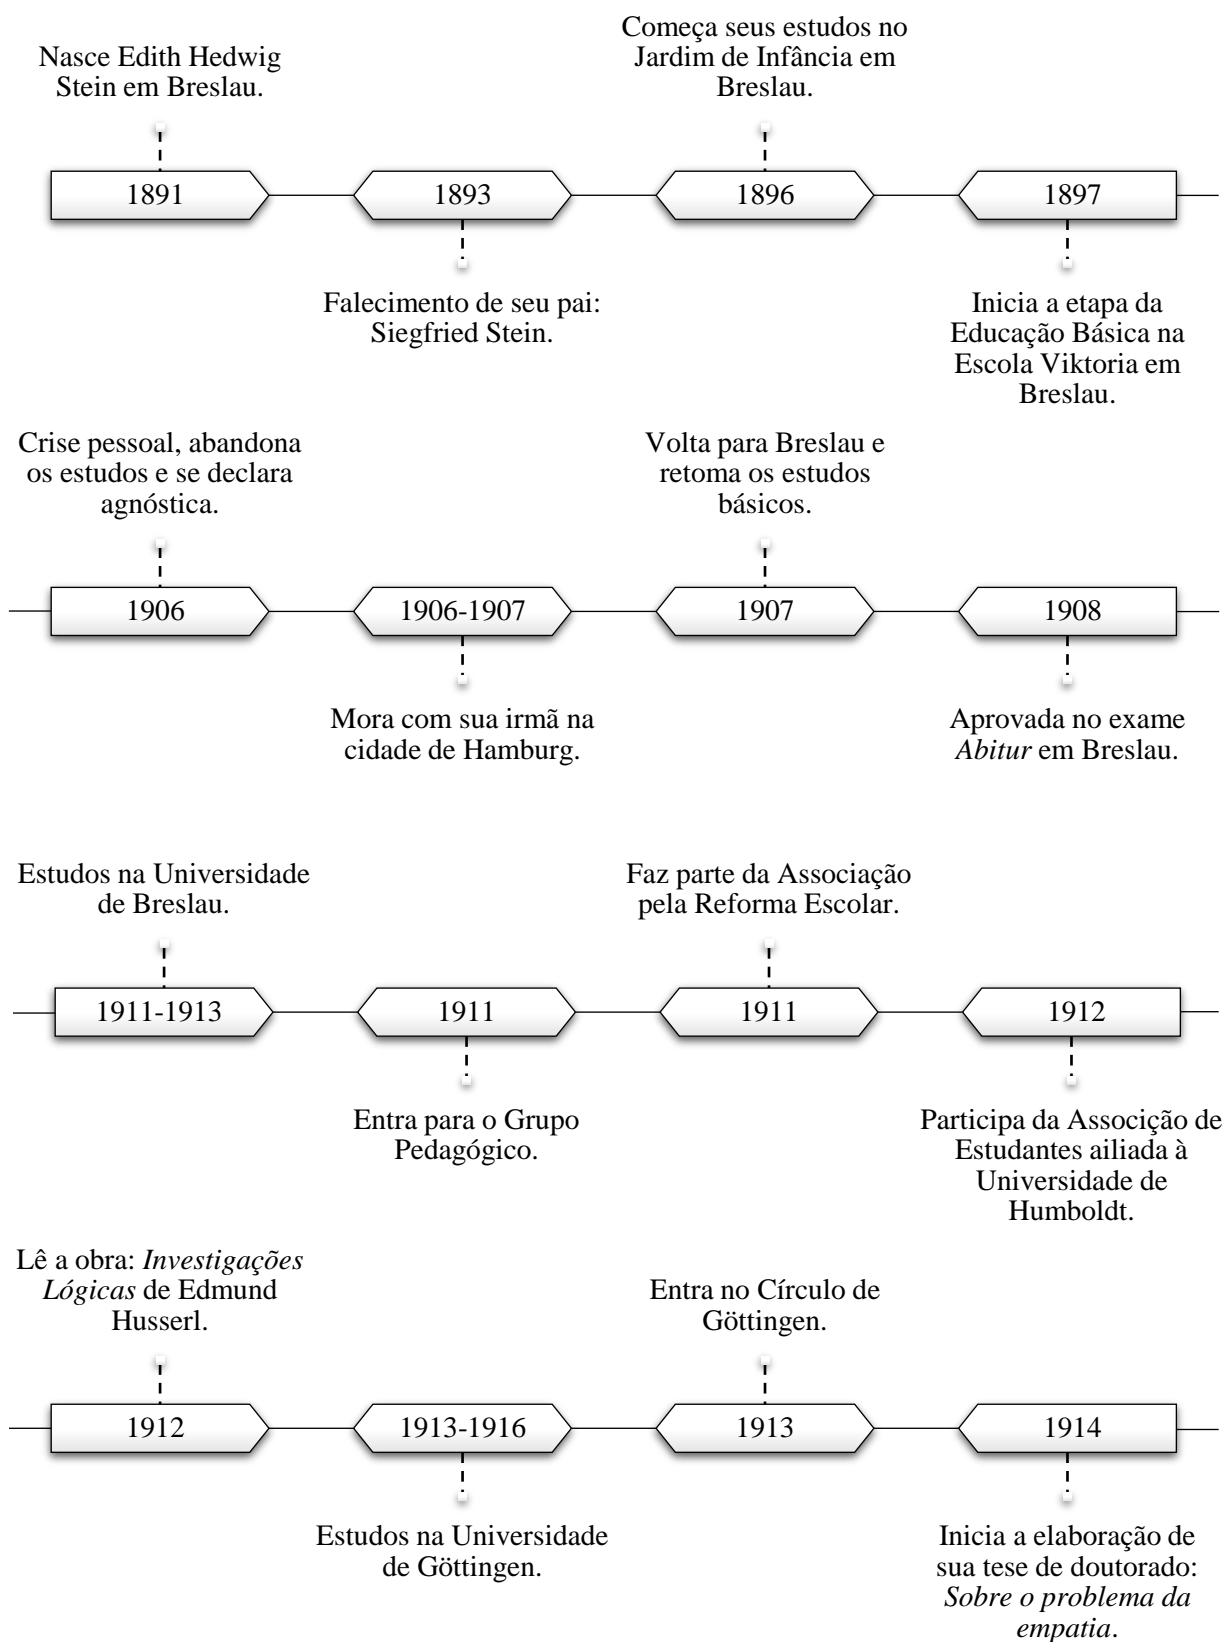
Nasce Edith Hedwig Stein em Breslau.

1891

Falecimento de seu pai: Siegfried Stein.

1893

Começa seus estudos no Jardim de Infância em Breslau.

1896

1897

Inicia a etapa da Educação Básica na Escola Viktoria em Breslau.

Crise pessoal, abandona os estudos e se declara agnóstica.

1906

1906-1907

Mora com sua irmã na cidade de Hamburg.

Volta para Breslau e retoma os estudos básicos.

1907

1908

Aprovada no exame *Abitur* em Breslau.

Estudos na Universidade de Breslau.

1911-1913

1911

Entra para o Grupo Pedagógico.

Faz parte da Associação pela Reforma Escolar.

1911

1912

Participa da Associção de Estudantes ailiada à Universidade de Humboldt.

Lê a obra: *Investigações Lógicas* de Edmund Husserl.

1912

1913-1916

Estudos na Universidade de Göttingen.

Entra no Círculo de Göttingen.

1913

1914

Inicia a elaboração de sua tese de doutorado: *Sobre o problema da empatia*.